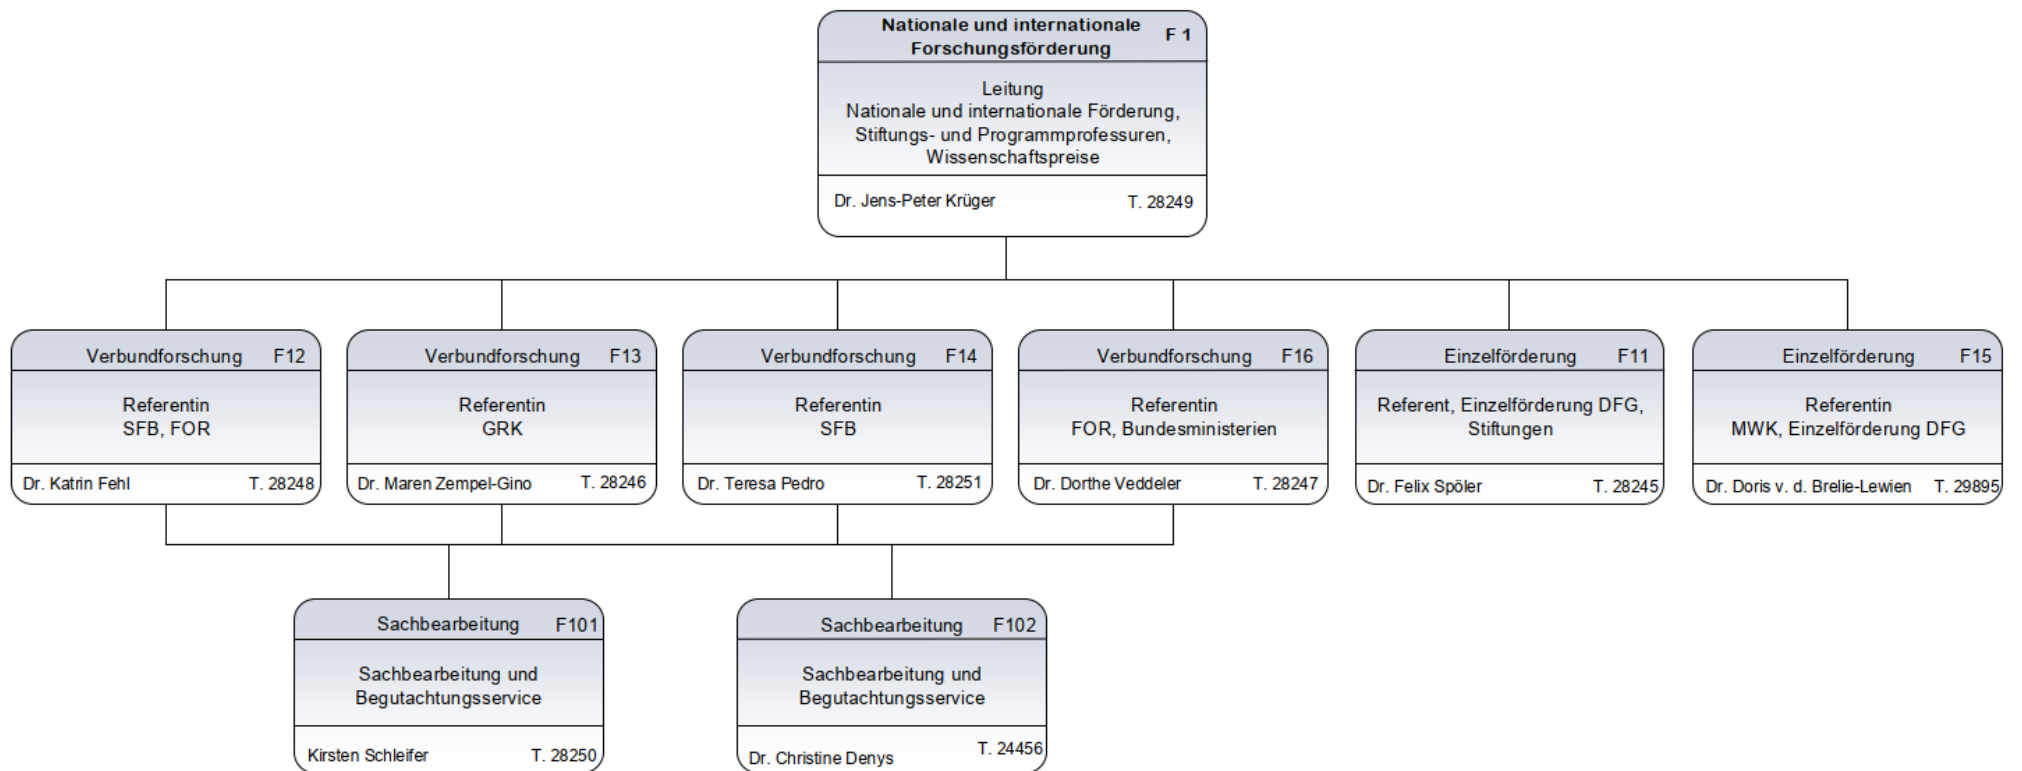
Nationale und internationale Forschungsförderung F 1

Leitung
Nationale und internationale Förderung, Stiftungs- und Programmprofessuren, Wissenschaftspreise

Dr. Jens-Peter Krüger T. 28249

Verbundforschung F12

Referentin
SFB, FOR

Dr. Katrin Fehl T. 28248

Verbundforschung F13

Referentin
GRK

Dr. Maren Zempel-Gino T. 28246

Verbundforschung F14

Referentin
SFB

Dr. Teresa Pedro T. 28251

Verbundforschung F16

Referentin
FOR, Bundesministerien

Dr. Dorthe Veddeler T. 28247

Einzelförderung F11

Referent, Einzelförderung DFG, Stiftungen

Dr. Felix Spöler T. 28245

Einzelförderung F15

Referentin
MWK, Einzelförderung DFG

Dr. Doris v. d. Brelie-Lewien T. 29895

Sachbearbeitung F101

Sachbearbeitung und Begutachtungsservice

Kirsten Schleifer T. 28250

Sachbearbeitung F102

Sachbearbeitung und Begutachtungsservice

Dr. Christine Denys T. 24456